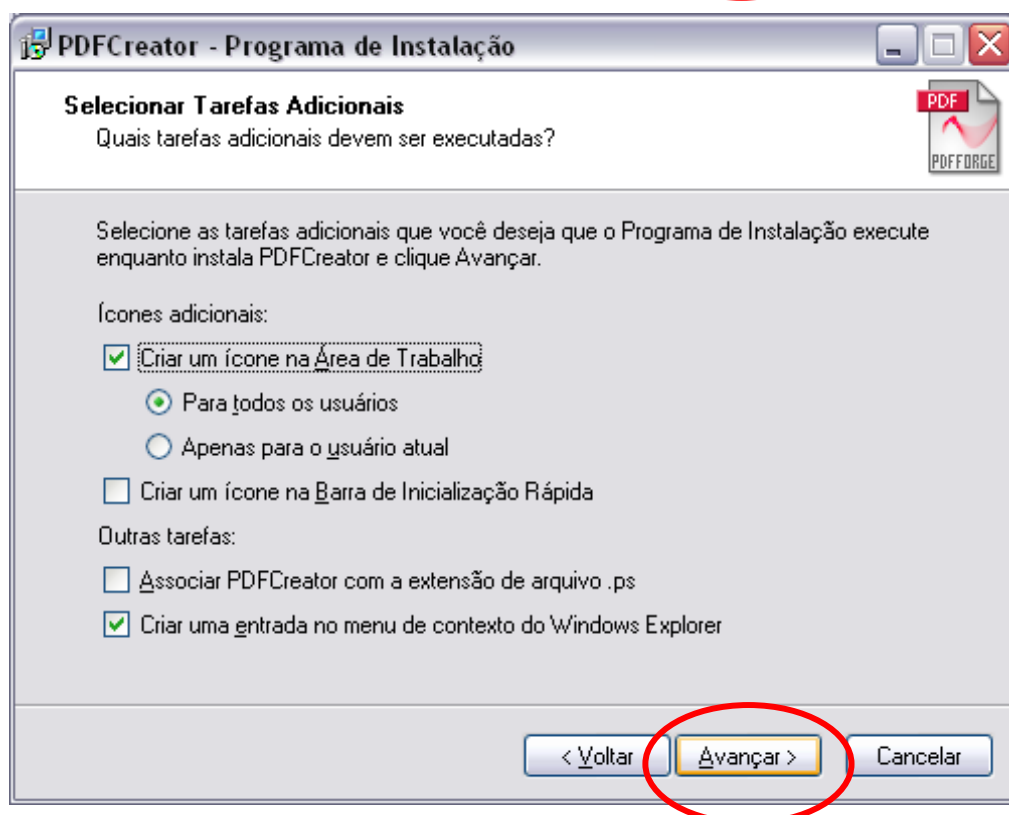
PDFCreator - Programa de Instalação

Selecionar Tarefas Adicionais
Quais tarefas adicionais devem ser executadas?

PDF
PDFFORGE

Selecione as tarefas adicionais que você deseja que o Programa de Instalação execute enquanto instala PDFCreator e clique Avançar.

Ícones adicionais:

Criar um ícone na Área de Trabalho

Para todos os usuários

Apenas para o usuário atual

Criar um ícone na Barra de Inicialização Rápida

Outras tarefas:

Associar PDFCreator com a extensão de arquivo .ps

Criar uma entrada no menu de contexto do Windows Explorer

< Voltar
Avançar >
Cancelar